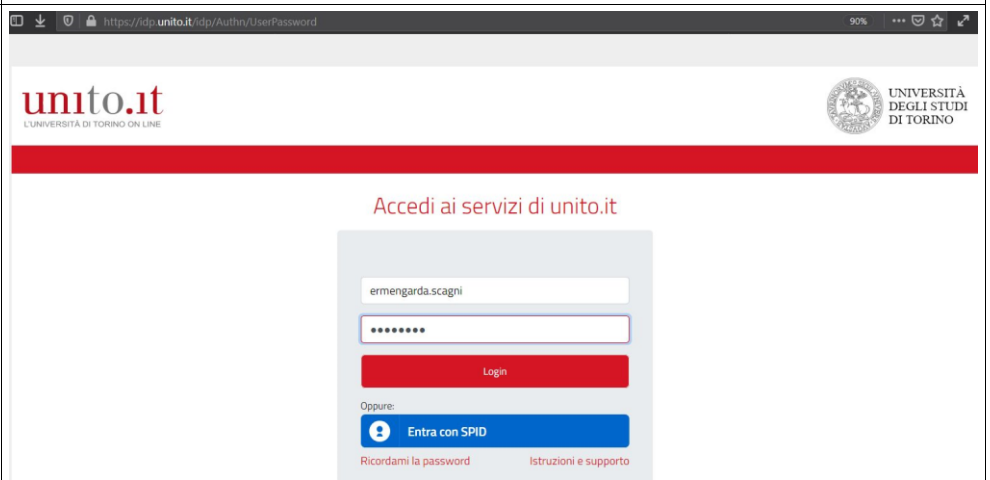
https://idp.unito.it/idp/Authn/UserPassword

90%

unito.it
L'UNIVERSITÀ DI TORINO ON LINE

UNIVERSITÀ DEGLI STUDI DI TORINO

Accedi ai servizi di unito.it

ermengarda.scagni

••••••••

Login

Oppure:

Entra con SPID

Ricordami la password

Istruzioni e supporto